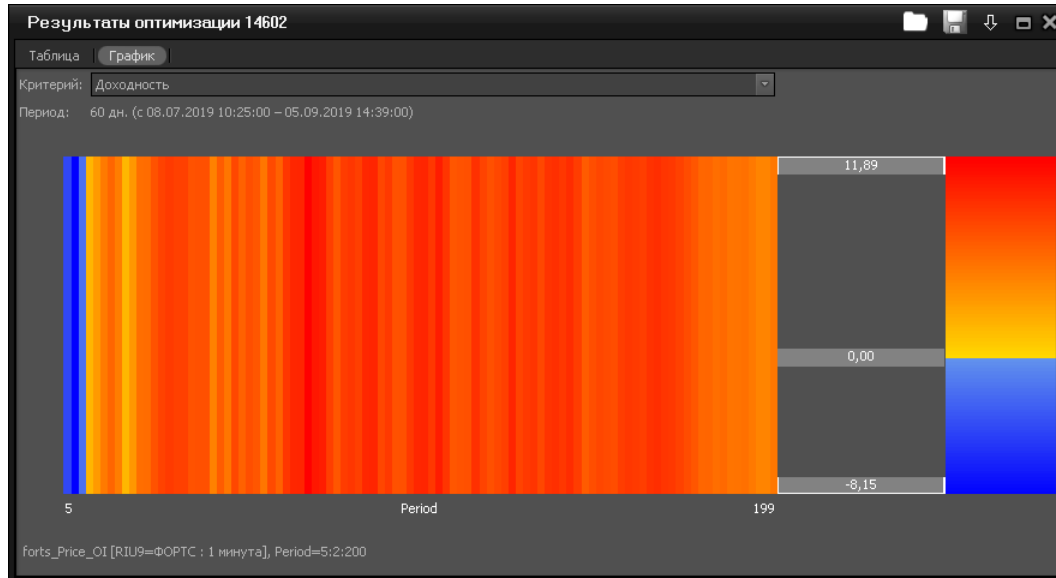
Результаты оптимизации 14602

Таблица | График

Критерий: Доходность

Период: 60 дн. (с 08.07.2019 10:25:00 – 05.09.2019 14:39:00)

11,89

0,00

-8,15

5

Period

199

forts_Price_OI [RIU9=ФОРТС : 1 минута], Period=5:2:200